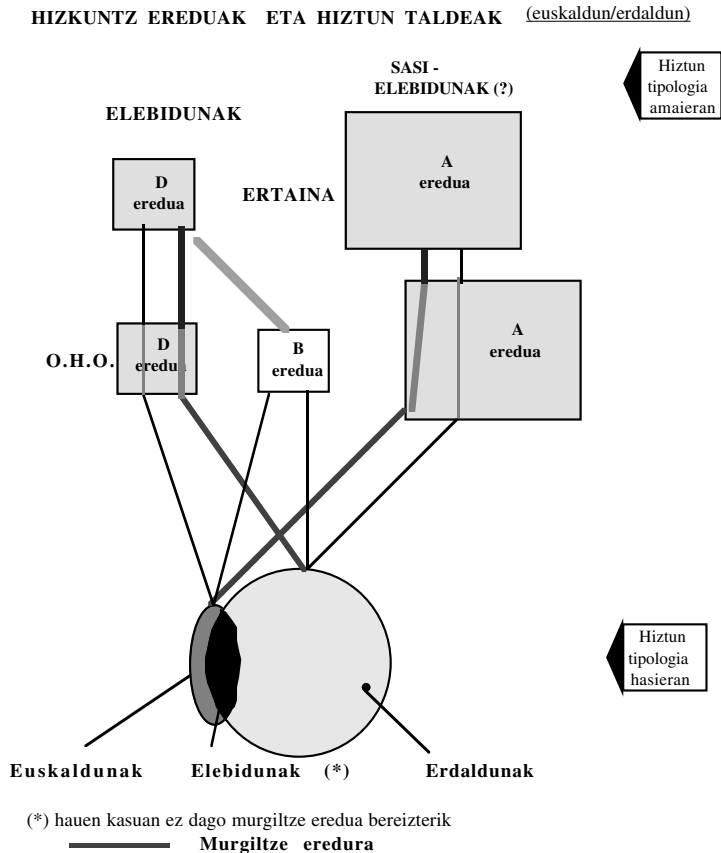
HIZKUNTZ EREDUAK ETA HIZTUN TALDEAK (euskaldun/erdaldun)

Hiztun tipologia amaieran

SASI - ELEBIDUNAK (?)

ELEBIDUNAK

A eredua

D eredua

ERTAINA

A eredua

O.H.O.

D eredua

B eredua

Hiztun tipologia hasieran

Euskaldunak

Elebidunak (*)

Erdaldunak

(*) hauen kasuan ez dago murgiltze eredua bereizterik

Murgiltze eredura